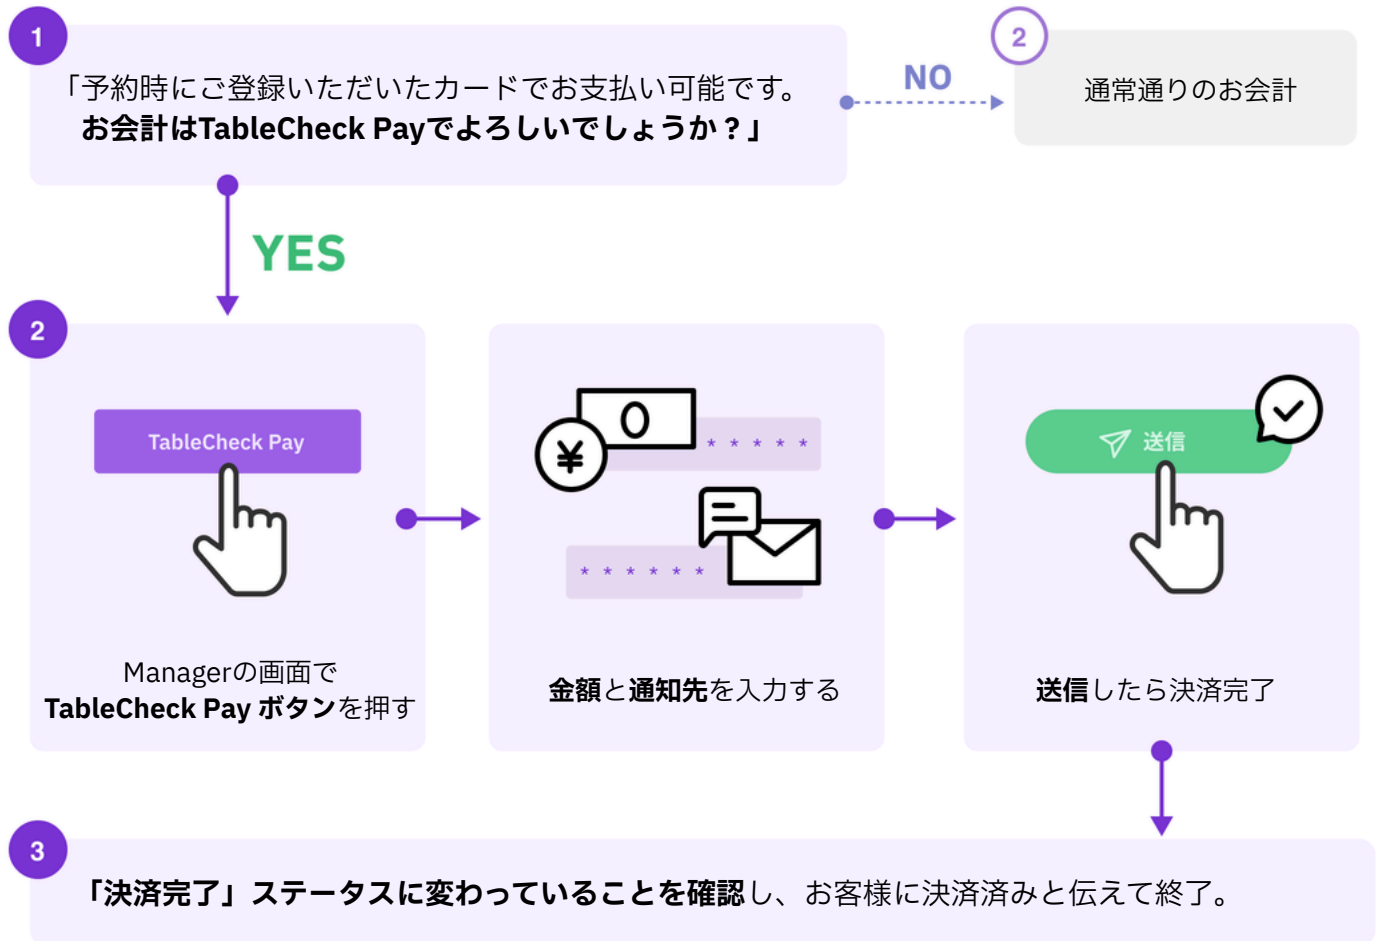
1

「予約時にご登録いただいたカードでお支払い可能です。
お会計はTableCheck Payでよろしいでしょうか？」

NO

2

通常通りのお会計

YES

2

TableCheck Pay

Managerの画面で
TableCheck Pay ボタンを押す

0

¥

＊＊＊＊＊

＊＊＊＊＊＊

金額と通知先を入力する

送信

送信したら決済完了

3

「決済完了」ステータスに変わっていることを確認し、お客様に決済済みと伝えて終了。